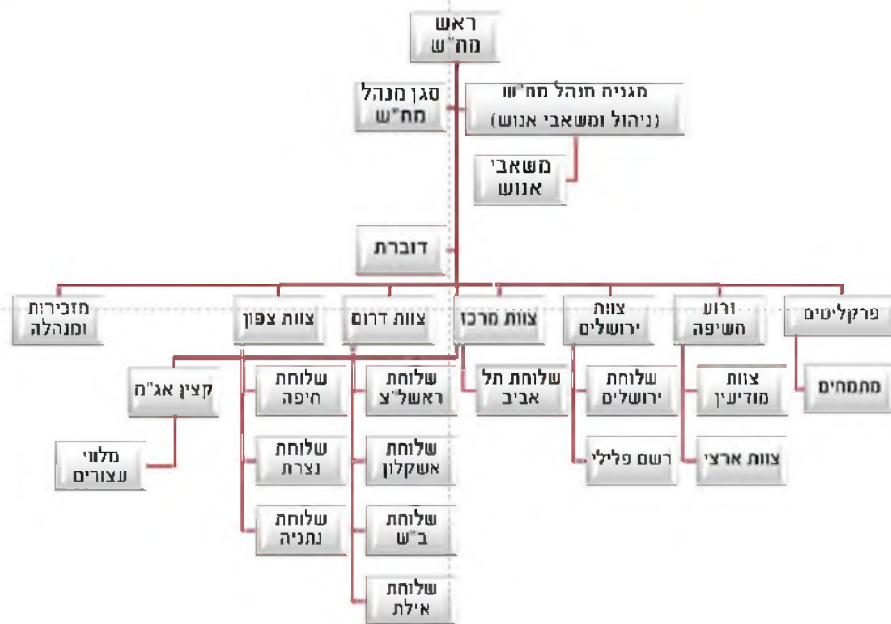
ראש מח"ש

סגן מנהל מח"ש

מגנית מנהל מח"ש (ניהול ומשאבי אנוש)

משאבי אנוש

דוברת

מזכירות ומנהלה

צוות צפון

צוות דרום

צוות מרכז

צוות ירושלים

זרוע חשיפה

פרקליטים

קצין אג"ח

מלווי עצורים

שלוחת חיפה

שלוחת נצרת

שלוחת נתניה

שלוחת ראשל"צ

שלוחת אשקלון

שלוחת ב"ש

שלוחת אילת

שלוחת תל אביב

שלוחת ירושלים

רשם פלילי

צוות מודיעין

צוות ארצי

מתמחים